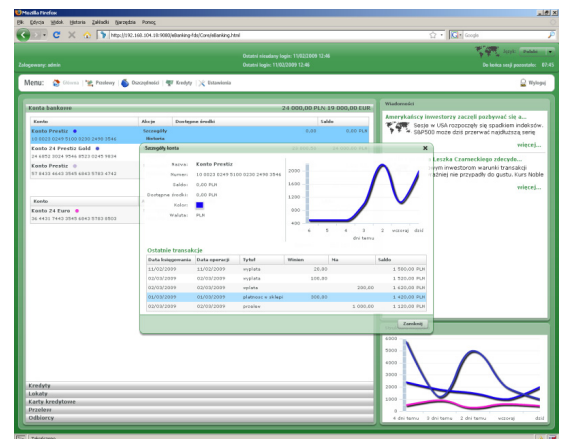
Mozilla Firefox
Plik Edycja Widok Historia Zakładki Narzędzia Pomoc
http://192.168.104.18:9080/ebanking-fds/Core/eBanking.html
Google

Zalogowany: admin
Ostatni nieudany login: 11/02/2009 12:46
Ostatni login: 11/02/2009 12:46
Język: Polski
Do końca sesji pozostało: 07:45

Menu: Główna | Przelewy | Oszczędności | Kredyty | Ustawienia
Wyloguj

Konta bankowe
24 000,00 PLN; 19 000,00 EUR

| Konto | Akcje | Dostępne środki | Saldo |
|---|---|---|---|
| Konto Prestiż 10 0023 0245 5100 0230 2456 3546 | Szczegóły Historia | 0,00 | 0,00 PLN |
| Konto 24 Prestiż Gold 24 6852 0024 4566 8523 0245 5834 | | | |
| Konto Prestiż 57 8433 4643 3545 6643 5783 4742 | | | |

Konto
Konto 24 Euro
36 4431 7443 3565 6643 5783 6503

Szczegóły konta

Nazwa: Konto Prestiż
Numer: 10 0023 0245 5100 0230 2456 3546
Saldo: 0,00 PLN
Dostępne środki: 0,00 PLN
Kolor:
Waluta: PLN

2000
1600
1200
800
400
6 5 4 3 2 wczoraj dziś
dni temu

Ostatnie transakcje

| Data księgowania | Data operacji | Tytuł | Winien | Ma | Saldo |
|---|---|---|---|---|---|
| 11/02/2009 | 11/02/2009 | wypłata | 20,00 | | 1 500,00 PLN |
| 02/03/2009 | 02/03/2009 | wypłata | 100,00 | | 1 500,00 PLN |
| 02/03/2009 | 02/03/2009 | wpłata | | 200,00 | 1 620,00 PLN |
| 01/03/2009 | 01/03/2009 | płatność w sklepie | 300,00 | | 1 420,00 PLN |
| 02/03/2009 | 02/03/2009 | przelew | | 1 000,00 | 1 120,00 PLN |

Zamknij

Wiadomości
Amerykańscy inwestorzy zaczęli pozbywać się a...
Sesje w USA rozpoczęła się spadkiem indeksów. S&P500 może dziś przerwać najdłuższą serię
więcej...
...Leszka Czarneckiego zdecydo...
...nym inwestorom warunki transakcji ...żniej nie przypadły do gustu. Kurs Noble
więcej...

6000
5000
4000
3000
2000
1000
4 dni temu 3 dni temu 2 dni temu wczoraj dziś

Kredyty
Lokaty
Karty kredytowe
Przelew
Odbiorcy

Zakończono